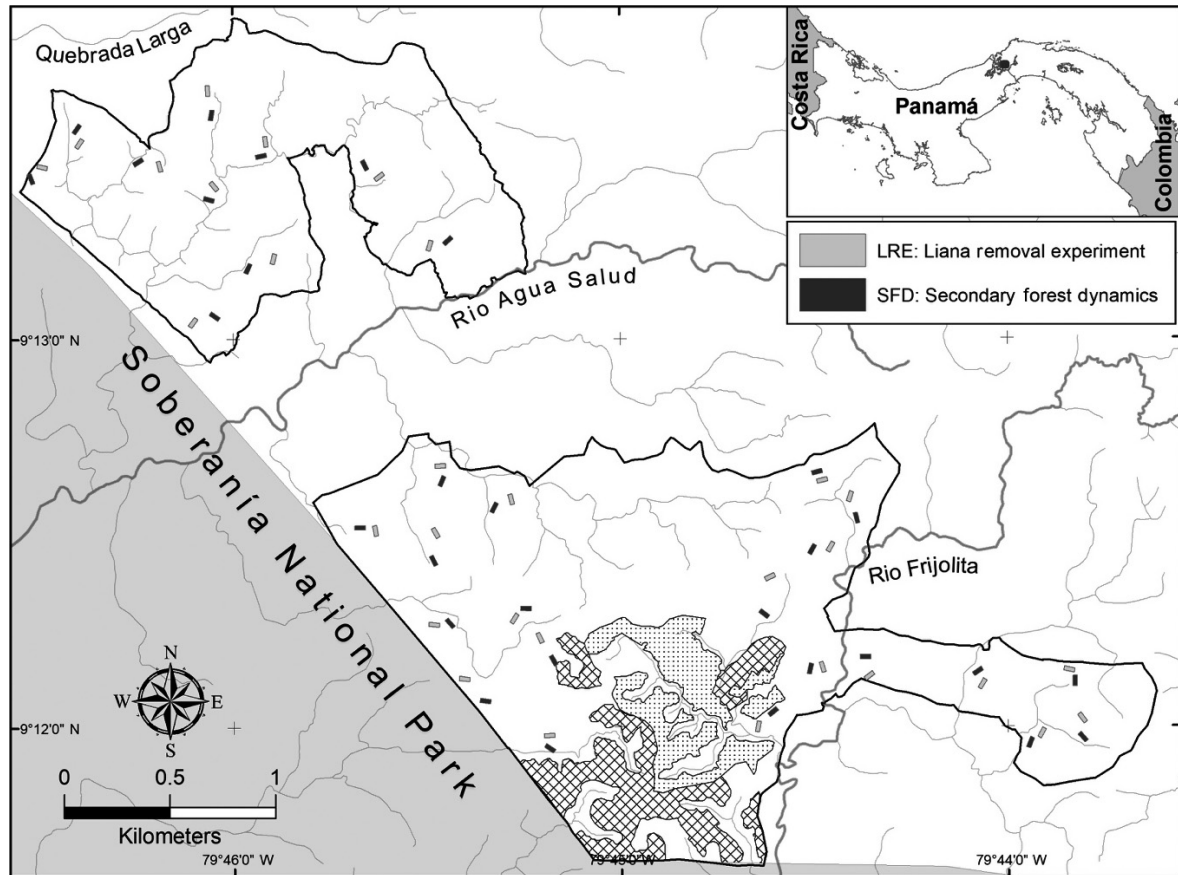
Quebrada Larga

Costa Rica
Panamá
Colombia

LRE: Liana removal experiment
SFD: Secondary forest dynamics

Rio Agua Salud

9°13'0" N

Soberanía National Park

Rio Frijolita

N
W
E
S

9°12'0" N

0 0.5 1
Kilometers

79°46'0" W
79°45'0" W
79°44'0" W